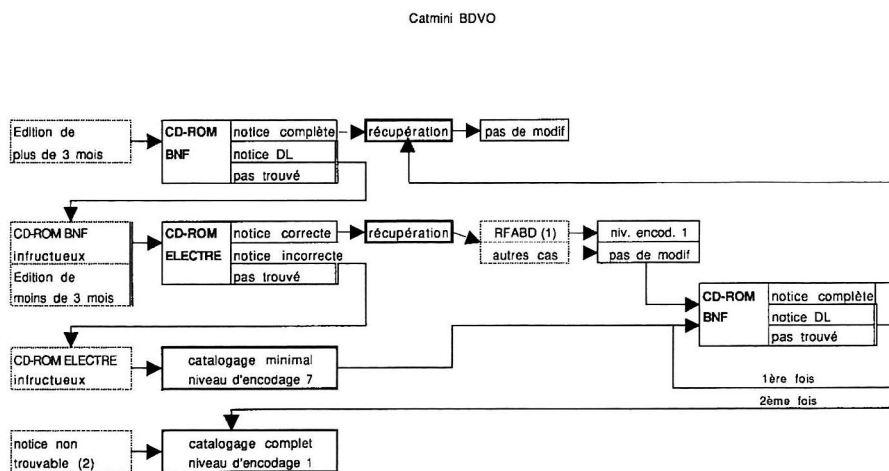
Catmini BDVO

Edition de plus de 3 mois

CD-ROM BNF

notice complète

notice DL

pas trouvé

récupération

pas de modif

CD-ROM BNF infructueux

Edition de moins de 3 mois

CD-ROM ELECTRE

notice correcte

notice incorrecte

pas trouvé

récupération

RFABD (1)

autres cas

niv. encod. 1

pas de modif

CD-ROM BNF

notice complète

notice DL

pas trouvé

CD-ROM ELECTRE infructueux

catalogage minimal niveau d'encodage 7

1ère fois

2ème fois

notice non trouvable (2)

catalogage complet niveau d'encodage 1